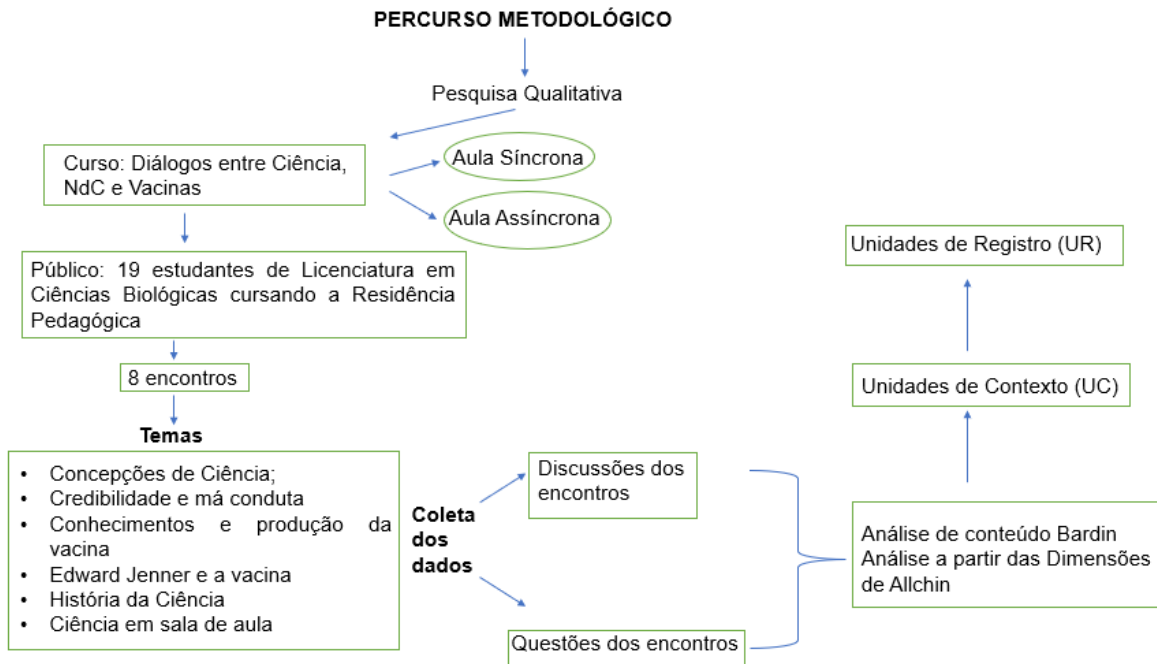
PERCURSO METODOLÓGICO

Pesquisa Qualitativa

Curso: Diálogos entre Ciência, NdC e Vacinas

Aula Síncrona

Aula Assíncrona

Público: 19 estudantes de Licenciatura em Ciências Biológicas cursando a Residência Pedagógica

8 encontros

Temas

- Concepções de Ciência;
- Credibilidade e má conduta
- Conhecimentos e produção da vacina
- Edward Jenner e a vacina
- História da Ciência
- Ciência em sala de aula

Coleta dos dados

Discussões dos encontros

Questões dos encontros

Análise de conteúdo Bardin
Análise a partir das Dimensões de Allchin

Unidades de Contexto (UC)

Unidades de Registro (UR)